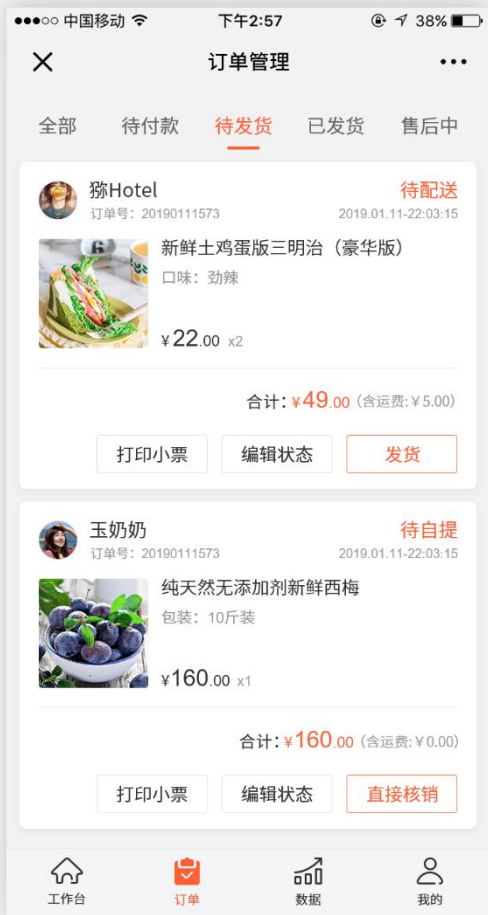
●●●○○ 中国移动 下午2:57 38%

订单管理

全部 待付款 待发货 已发货 售后中

猕Hotel
订单号：20190111573
待配送
2019.01.11-22:03:15

新鲜土鸡蛋版三明治（豪华版）
口味：劲辣
¥22.00 x2

合计：¥49.00 (含运费:¥5.00)

打印小票 编辑状态 发货

玉奶奶
订单号：20190111573
待自提
2019.01.11-22:03:15

纯天然无添加剂新鲜西梅
包装：10斤装
¥160.00 x1

合计：¥160.00 (含运费:¥0.00)

打印小票 编辑状态 直接核销

工作台 订单 数据 我的